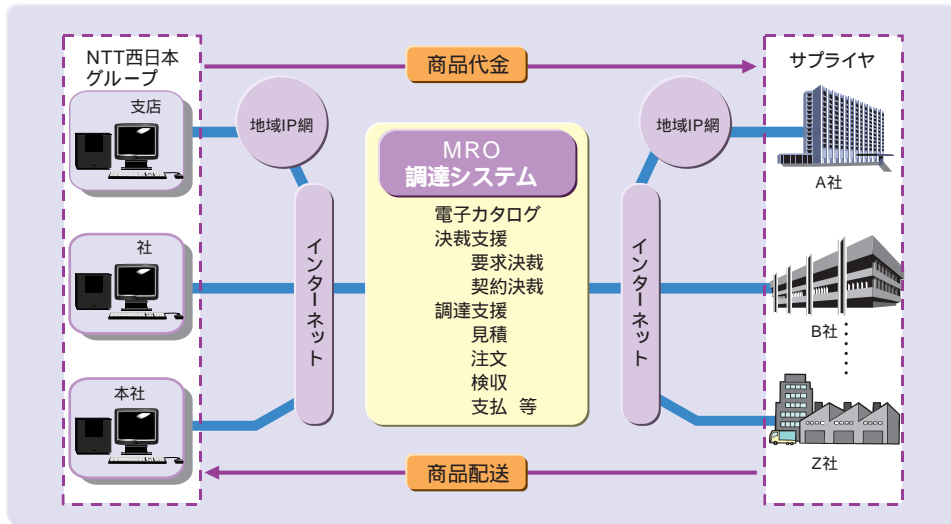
NTT西日本グループ

支店

社

本社

商品代金

地域IP網

インターネット

MRO
調達システム

電子カタログ
決裁支援
要求決裁
契約決裁
調達支援
見積
注文
検収
支払 等

インターネット

地域IP網

サプライヤ

A社

B社

Z社

商品配送